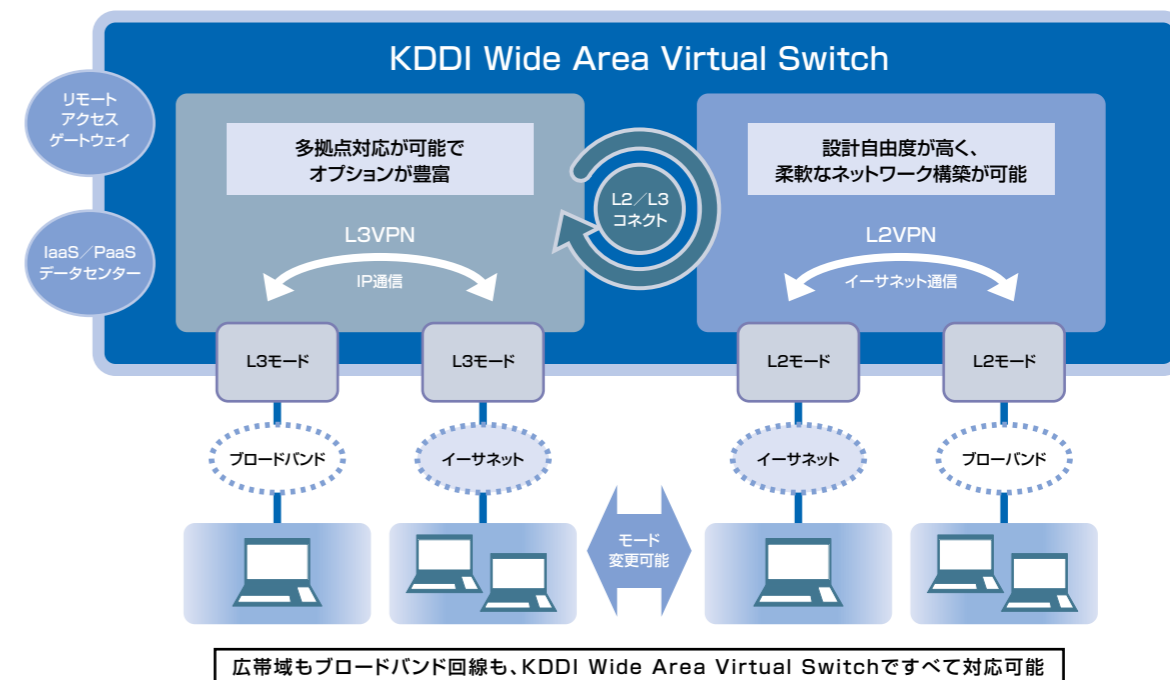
KDDI Wide Area Virtual Switch

リモートアクセスゲートウェイ

IaaS／PaaSデータセンター

多拠点対応が可能でオプションが豊富

L3VPN

IP通信

L2／L3コネクト

設計自由度が高く、柔軟なネットワーク構築が可能

L2VPN

イーサネット通信

L3モード

L3モード

L2モード

L2モード

ブロードバンド

イーサネット

イーサネット

ブローバンド

モード変更可能

広帯域もブロードバンド回線も、KDDI Wide Area Virtual Switchですべて対応可能